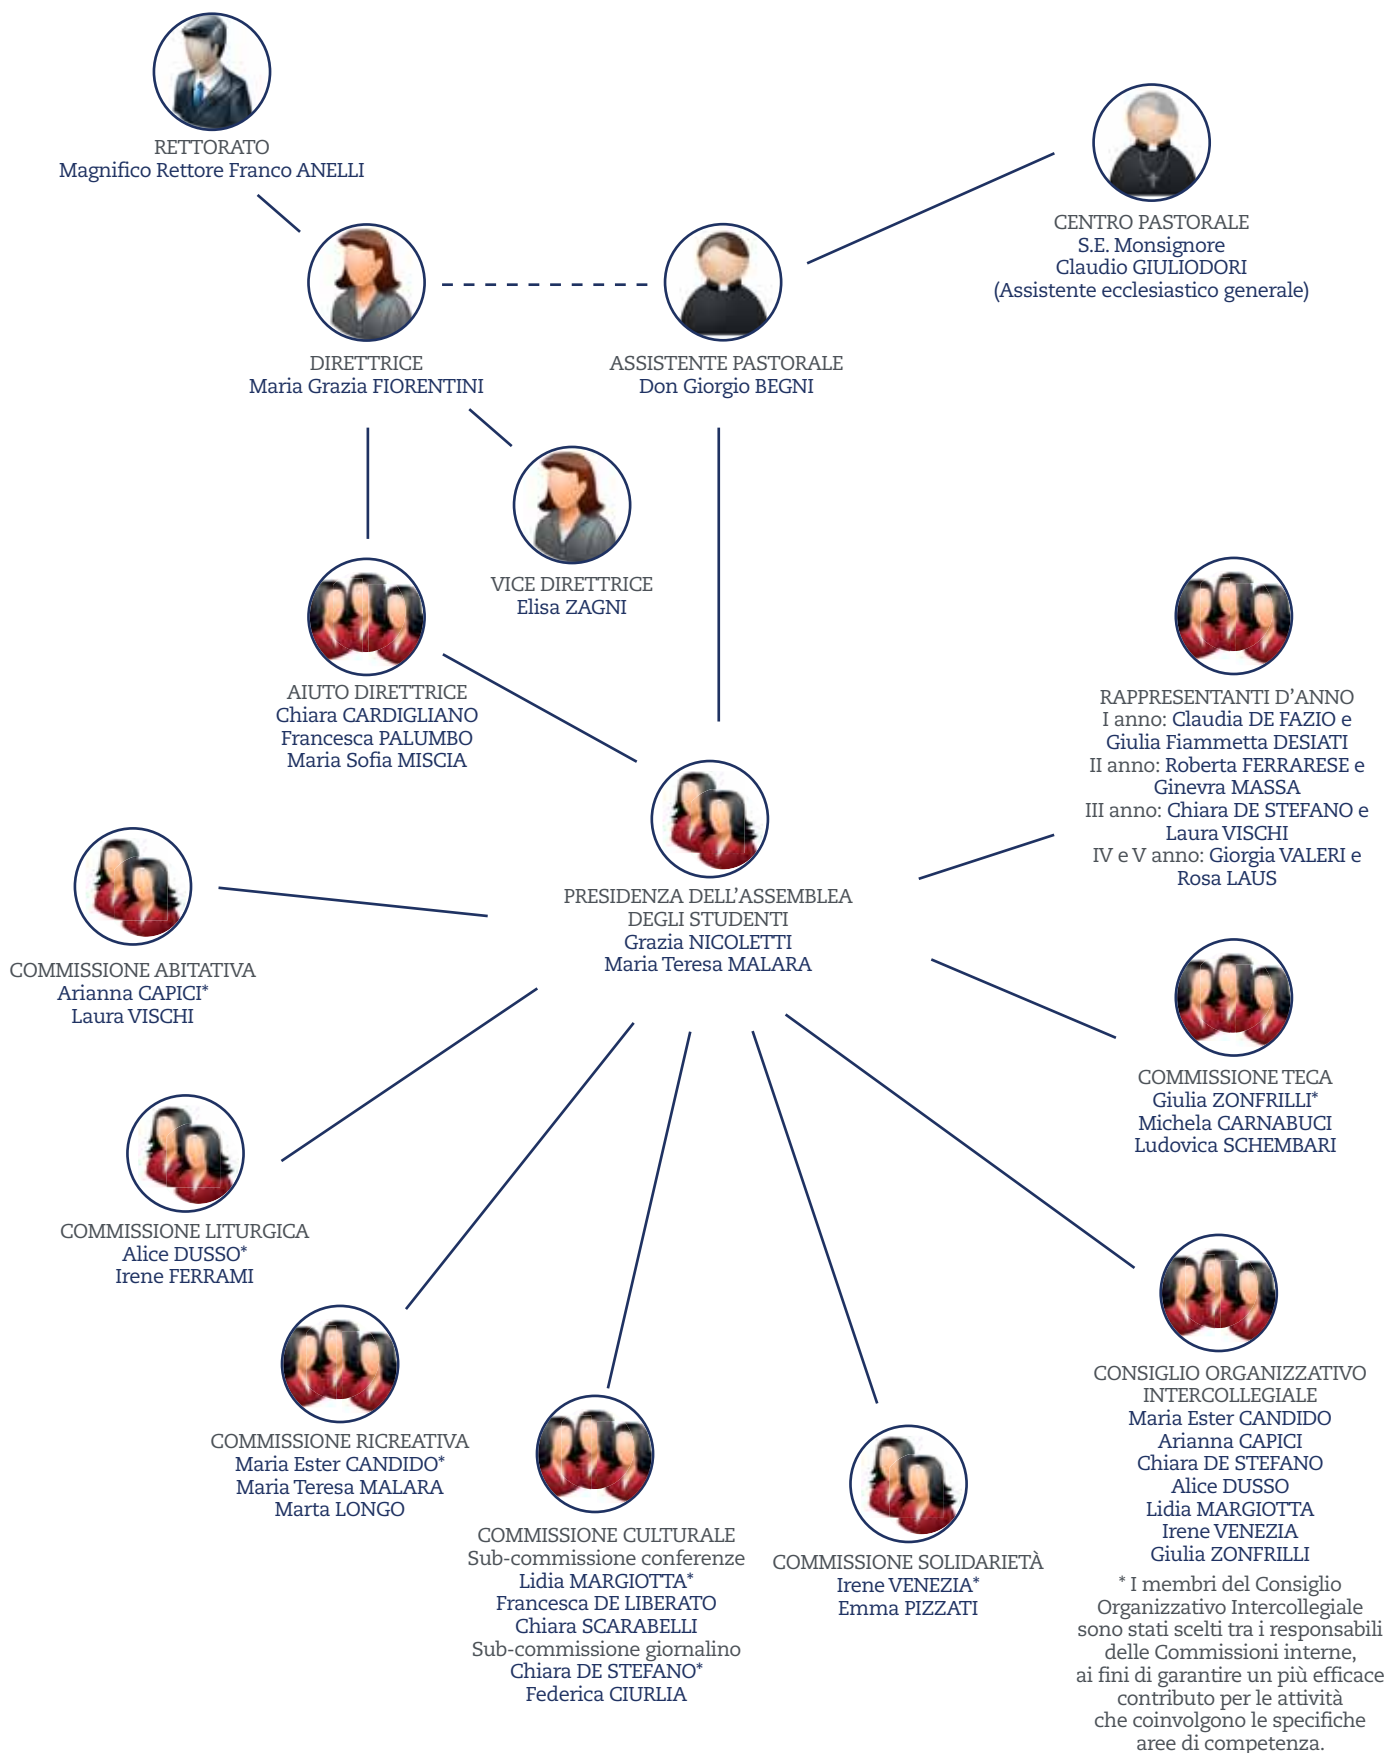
RETTORATO
Magnifico Rettore Franco ANELLI

CENTRO PASTORALE
S.E. Monsignore
Claudio GIULIODORI
(Assistente ecclesiastico generale)

DIRETTRICE
Maria Grazia FIORENTINI

ASSISTENTE PASTORALE
Don Giorgio BEGNI

VICE DIRETTRICE
Elisa ZAGNI

AIUTO DIRETTRICE
Chiara CARDIGLIANO
Francesca PALUMBO
Maria Sofia MISCIA

RAPPRESENTANTI D'ANNO
I anno: Claudia DE FAZIO e Giulia Fiammetta DESIATI
II anno: Roberta FERRARESE e Ginevra MASSA
III anno: Chiara DE STEFANO e Laura VISCHI
IV e V anno: Giorgia VALERI e Rosa LAUS

PRESIDENZA DELL'ASSEMBLEA DEGLI STUDENTI
Grazia NICOLETTI
Maria Teresa MALARA

COMMISSIONE ABITATIVA
Arianna CAPICI*
Laura VISCHI

COMMISSIONE TECA
Giulia ZONFRILLI*
Michela CARNABUCI
Ludovica SCHEMBARI

COMMISSIONE LITURGICA
Alice DUSSO*
Irene FERRAMI

COMMISSIONE RICREATIVA
Maria Ester CANDIDO*
Maria Teresa MALARA
Marta LONGO

COMMISSIONE CULTURALE
Sub-commissione conferenze
Lidia MARGIOTTA*
Francesca DE LIBERATO
Chiara SCARABELLI
Sub-commissione giornalino
Chiara DE STEFANO*
Federica CIURLIA

COMMISSIONE SOLIDARIETÀ
Irene VENEZIA*
Emma PIZZATI

CONSIGLIO ORGANIZZATIVO INTERCOLLEGIALE
Maria Ester CANDIDO
Arianna CAPICI
Chiara DE STEFANO
Alice DUSSO
Lidia MARGIOTTA
Irene VENEZIA
Giulia ZONFRILLI

* I membri del Consiglio Organizzativo Intercollegiale sono stati scelti tra i responsabili delle Commissioni interne, ai fini di garantire un più efficace contributo per le attività che coinvolgono le specifiche aree di competenza.